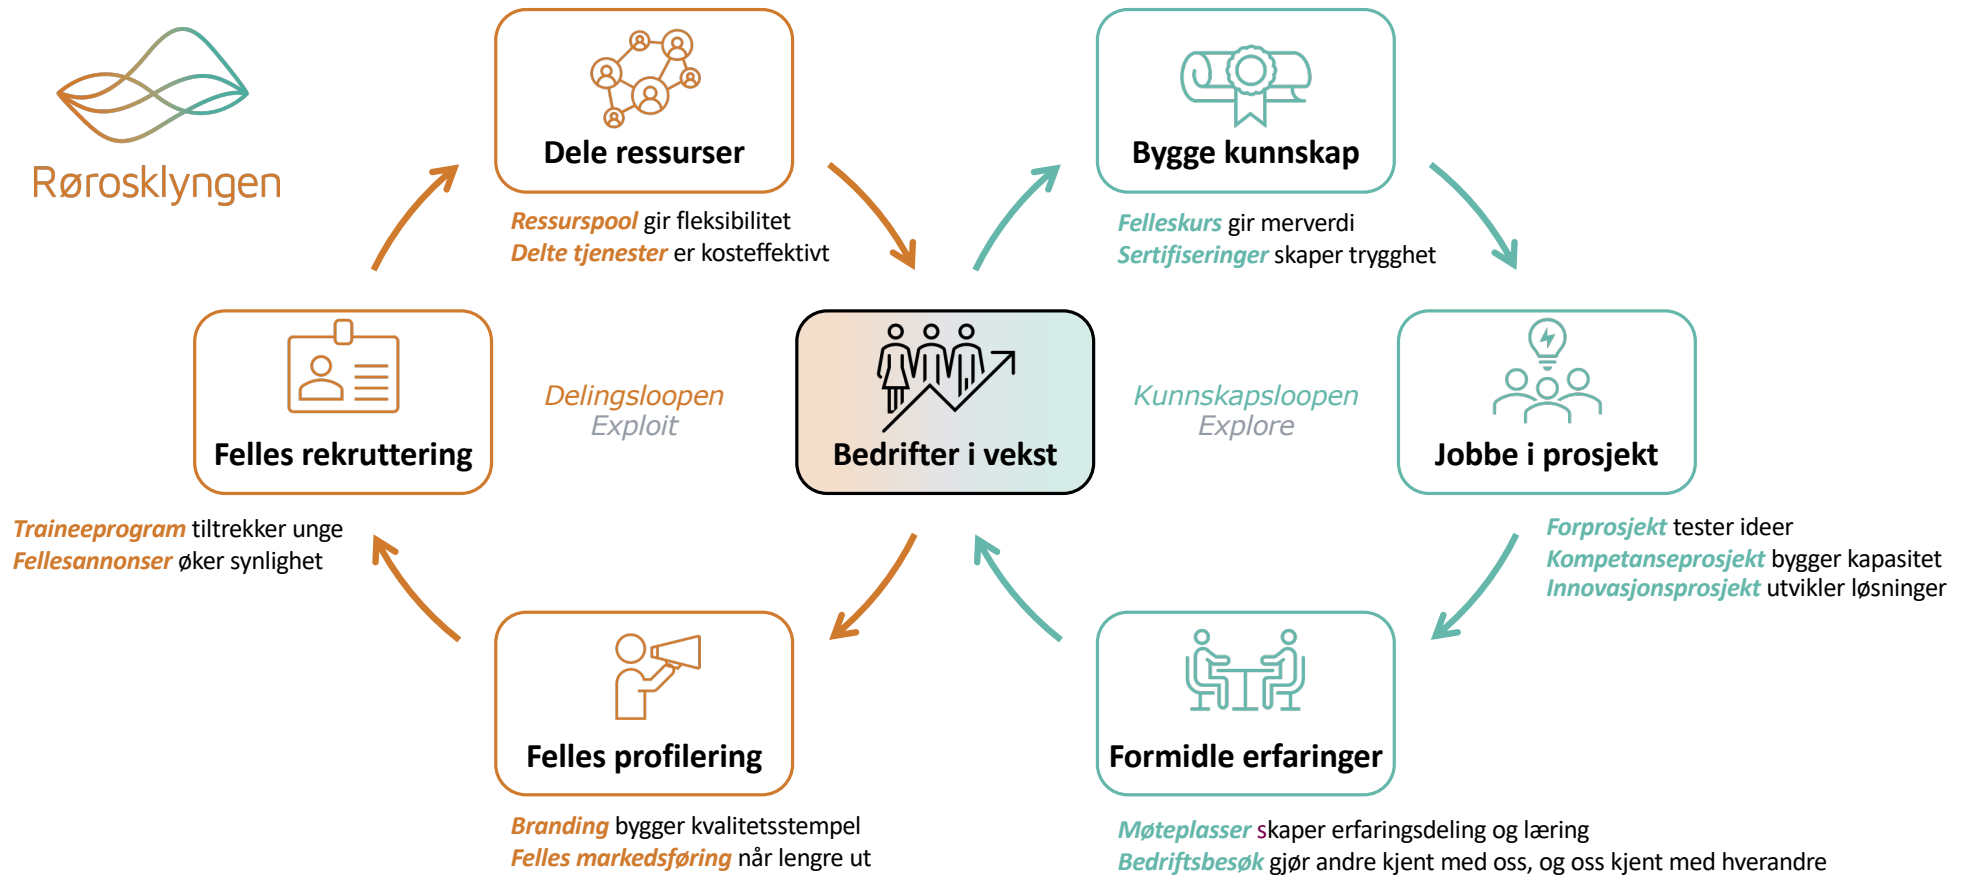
Røroskylngen

Dele ressurser

Ressurspool gir fleksibilitet
Delte tjenester er kosteffektivt

Bygge kunnskap

Felleskurs gir merverdi
Sertifiseringer skaper trygghet

Felles rekruttering

Delingsloopen
Exploit

Bedrifter i vekst

Kunnskapsloopen
Explore

Jobbe i prosjekt

Traineeprogram tiltrekker unge
Fellesannonser øker synlighet

Forprosjekt tester ideer
Kompetanseprosjekt bygger kapasitet
Innovasjonsprosjekt utvikler løsninger

Felles profilering

Formidle erfaringer

Branding bygger kvalitetsstempel
Felles markedsføring når lengre ut

Møteplasser skaper erfaringsdeling og læring
Bedriftsbesøk gjør andre kjent med oss, og oss kjent med hverandre